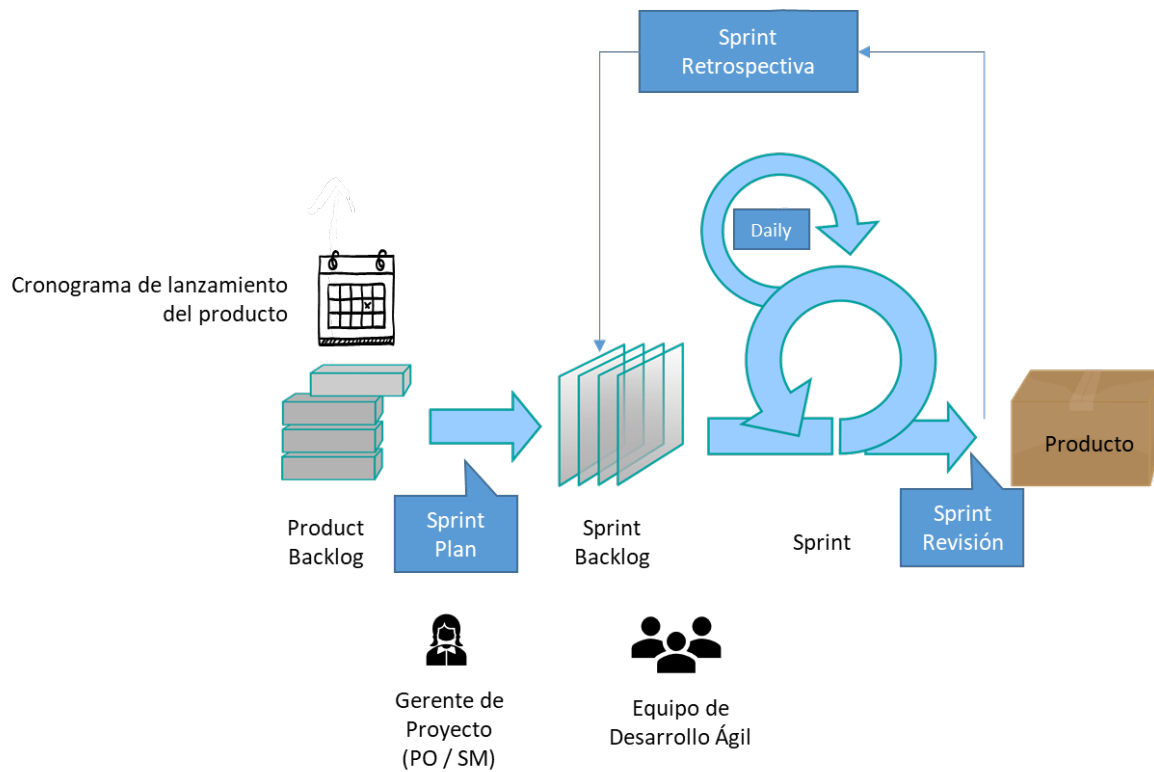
Sprint Retrospectiva

Daily

Cronograma de lanzamiento del producto

Producto

Product Backlog

Sprint Plan

Sprint Backlog

Sprint

Sprint Revisión

Gerente de Proyecto (PO / SM)

Equipo de Desarrollo Ágil